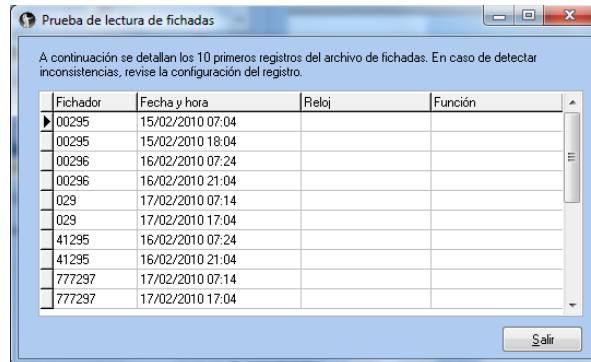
Prueba de lectura de fichadas

A continuación se detallan los 10 primeros registros del archivo de fichadas. En caso de detectar inconsistencias, revise la configuración del registro.

| Fichador | Fecha y hora | Reloj | Función |
|---|---|---|---|
| 00295 | 15/02/2010 07:04 | | |
| 00295 | 15/02/2010 18:04 | | |
| 00296 | 16/02/2010 07:24 | | |
| 00296 | 16/02/2010 21:04 | | |
| 029 | 17/02/2010 07:14 | | |
| 029 | 17/02/2010 17:04 | | |
| 41295 | 16/02/2010 07:24 | | |
| 41295 | 16/02/2010 21:04 | | |
| 777297 | 17/02/2010 07:14 | | |
| 777297 | 17/02/2010 17:04 | | |

Salir